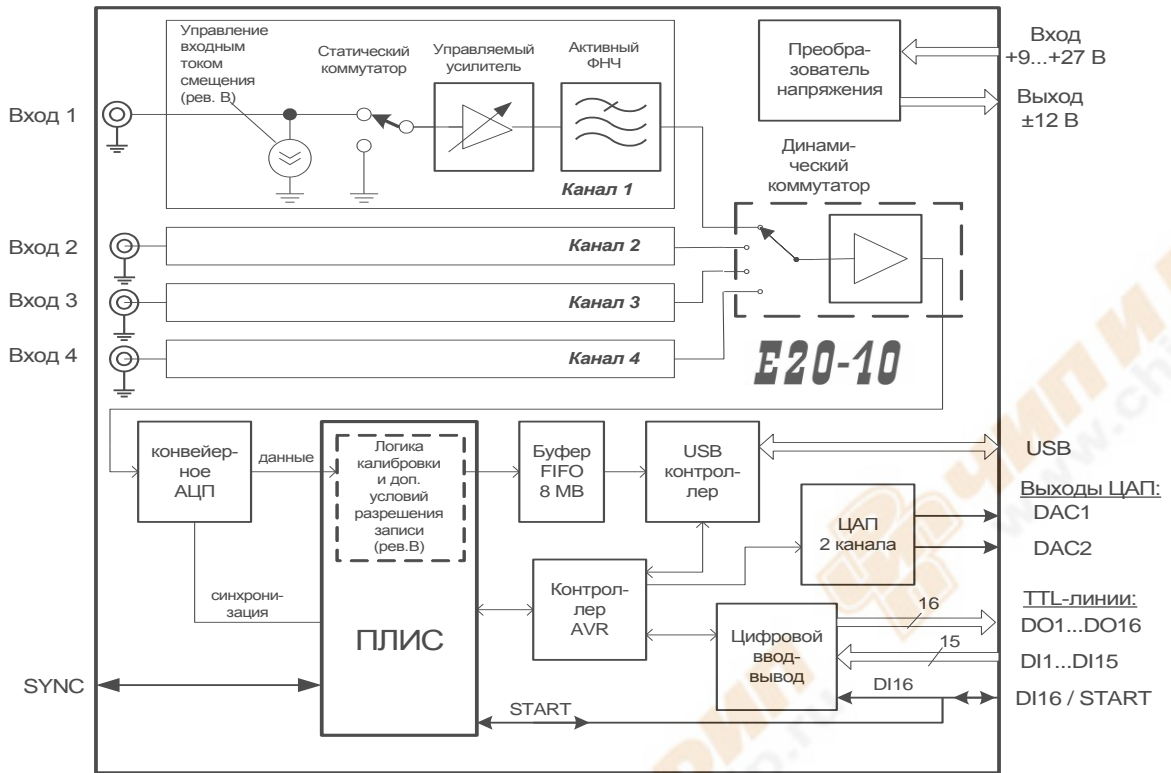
Управление входным током смещения (рев. B)

Статический коммутатор

Управляемый усилитель

Активный ФНЧ

Преобразователь напряжения

Вход +9...+27 В

Выход ±12 В

Вход 1

Канал 1

Динамический коммутатор

Вход 2

Канал 2

Вход 3

Канал 3

Вход 4

Канал 4

E20-10

конвейерное АЦП

данные

Логика калибровки и доп. условий разрешения записи (рев.B)

Буфер FIFO 8 MB

USB контроллер

USB

Выходы ЦАП:

DAC1

DAC2

ЦАП 2 канала

синхронизация

ПЛИС

Контроллер AVR

TTL-линии:

16

DO1...DO16

Цифровой ввод-вывод

15

DI1...DI15

SYNC

DI16

DI16 / START

START